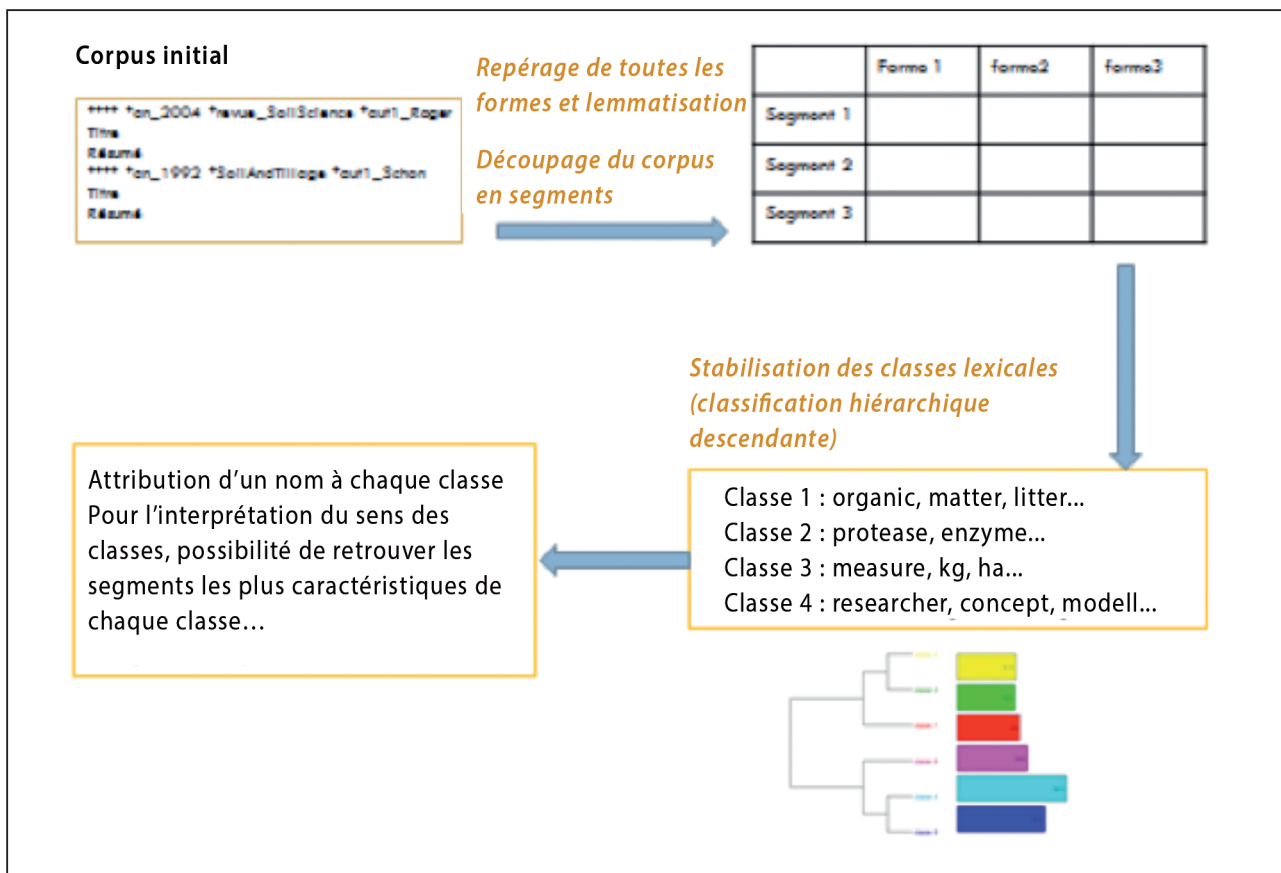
Corpus initial

**** *an_2004 *revue_SoilScience *aut1_Roger
Titre
Résumé
**** *an_1992 *SoilAndTillage *aut1_Schon
Titre
Résumé

Repérage de toutes les formes et lemmatisation

Découpage du corpus en segments

| | Forme 1 | forme2 | forme3 |
|---|---|---|---|
| Segment 1 | | | |
| Segment 2 | | | |
| Segment 3 | | | |

Stabilisation des classes lexicales (classification hiérarchique descendante)

Classe 1 : organic, matter, litter...
Classe 2 : protease, enzyme...
Classe 3 : measure, kg, ha...
Classe 4 : researcher, concept, modell...

Attribution d'un nom à chaque classe
Pour l'interprétation du sens des classes, possibilité de retrouver les segments les plus caractéristiques de chaque classe…

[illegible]